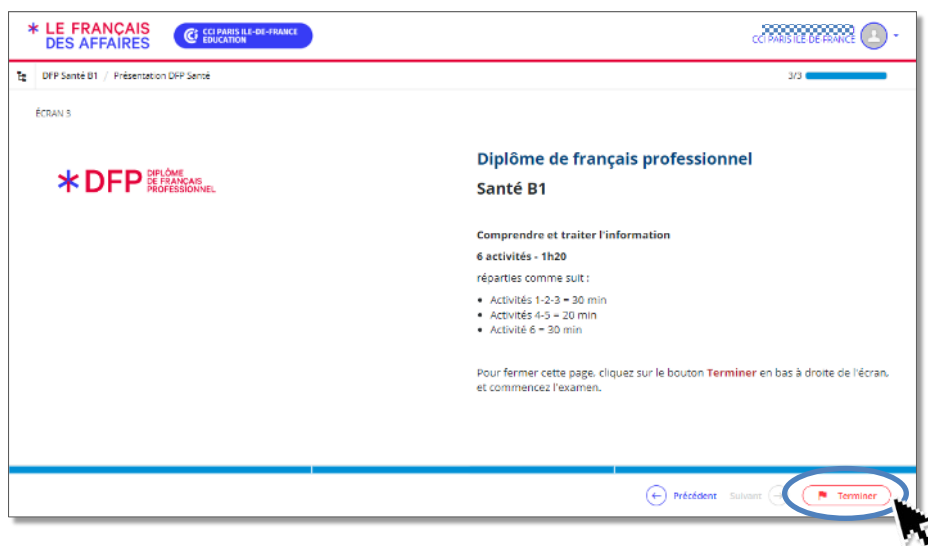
LE FRANÇAIS DES AFFAIRES

CCI PARIS ILE-DE-FRANCE ÉDUCATION

CCI PARIS ILE DE FRANCE

DFP Santé B1 / Présentation DFP Santé

3/3

ÉCRAN 3

DFP DIPLÔME DE FRANÇAIS PROFESSIONNEL

Diplôme de français professionnel

Santé B1

Comprendre et traiter l'information

6 activités - 1h20

réparties comme suit :

- Activités 1-2-3 = 30 min
- Activités 4-5 = 20 min
- Activité 6 = 30 min

Pour fermer cette page, cliquez sur le bouton Terminer en bas à droite de l'écran, et commencez l'examen.

Précédent Suivant Terminer